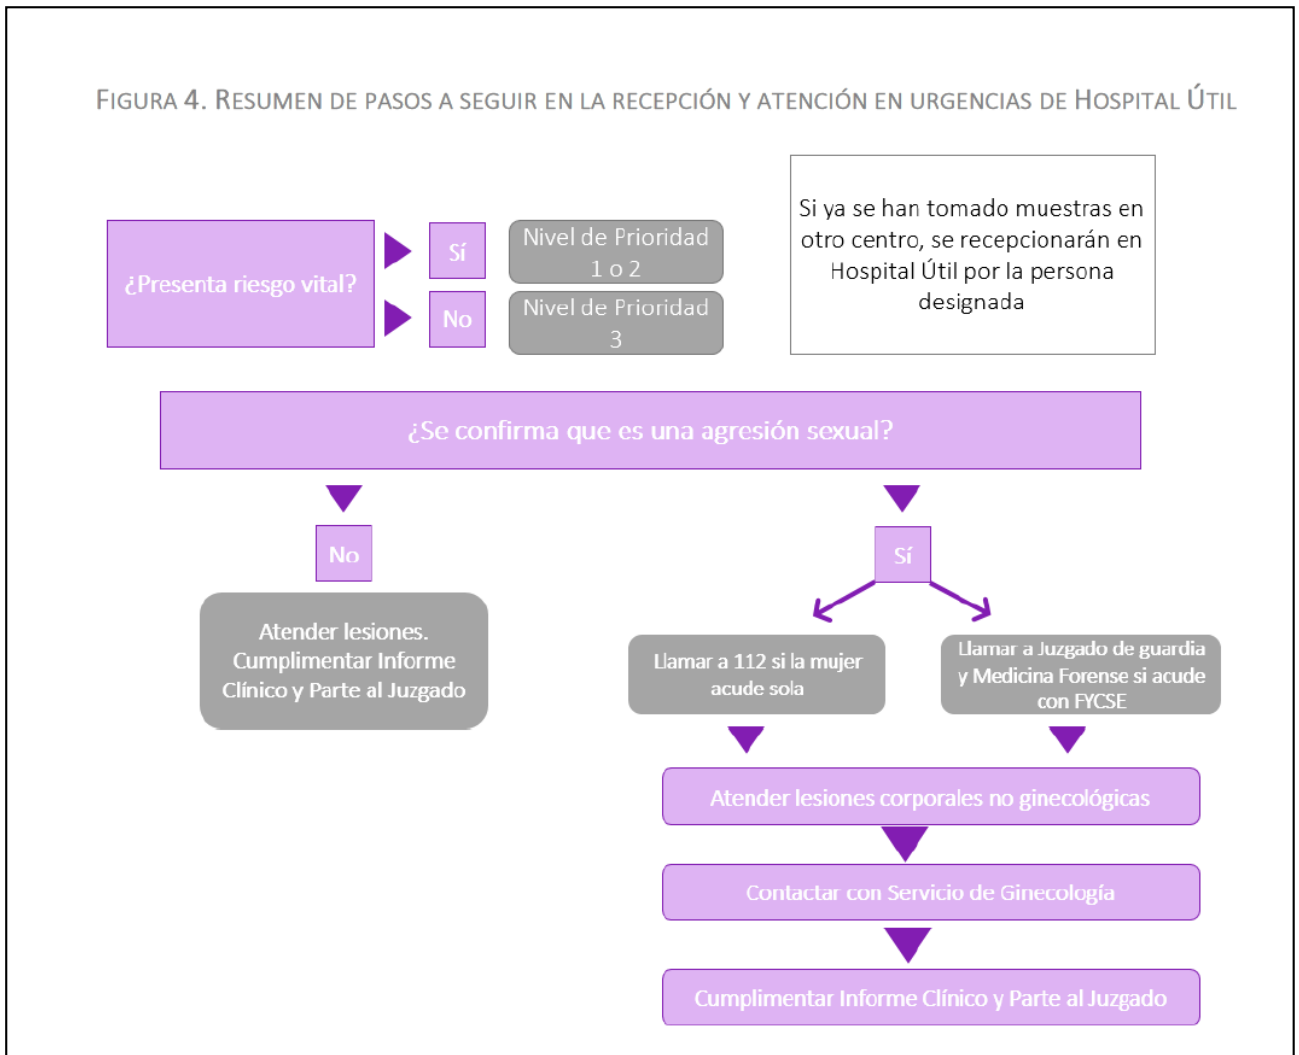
FIGURA 4. RESUMEN DE PASOS A SEGUIR EN LA RECEPCIÓN Y ATENCIÓN EN URGENCIAS DE HOSPITAL ÚTIL

¿Presenta riesgo vital?

Sí

Nivel de Prioridad 1 o 2

No

Nivel de Prioridad 3

Si ya se han tomado muestras en otro centro, se recepcionarán en Hospital Útil por la persona designada

¿Se confirma que es una agresión sexual?

No

Atender lesiones. Cumplimentar Informe Clínico y Parte al Juzgado

Sí

Llamar a 112 si la mujer acude sola

Llamar a Juzgado de guardia y Medicina Forense si acude con FYCSE

Atender lesiones corporales no ginecológicas

Contactar con Servicio de Ginecología

Cumplimentar Informe Clínico y Parte al Juzgado